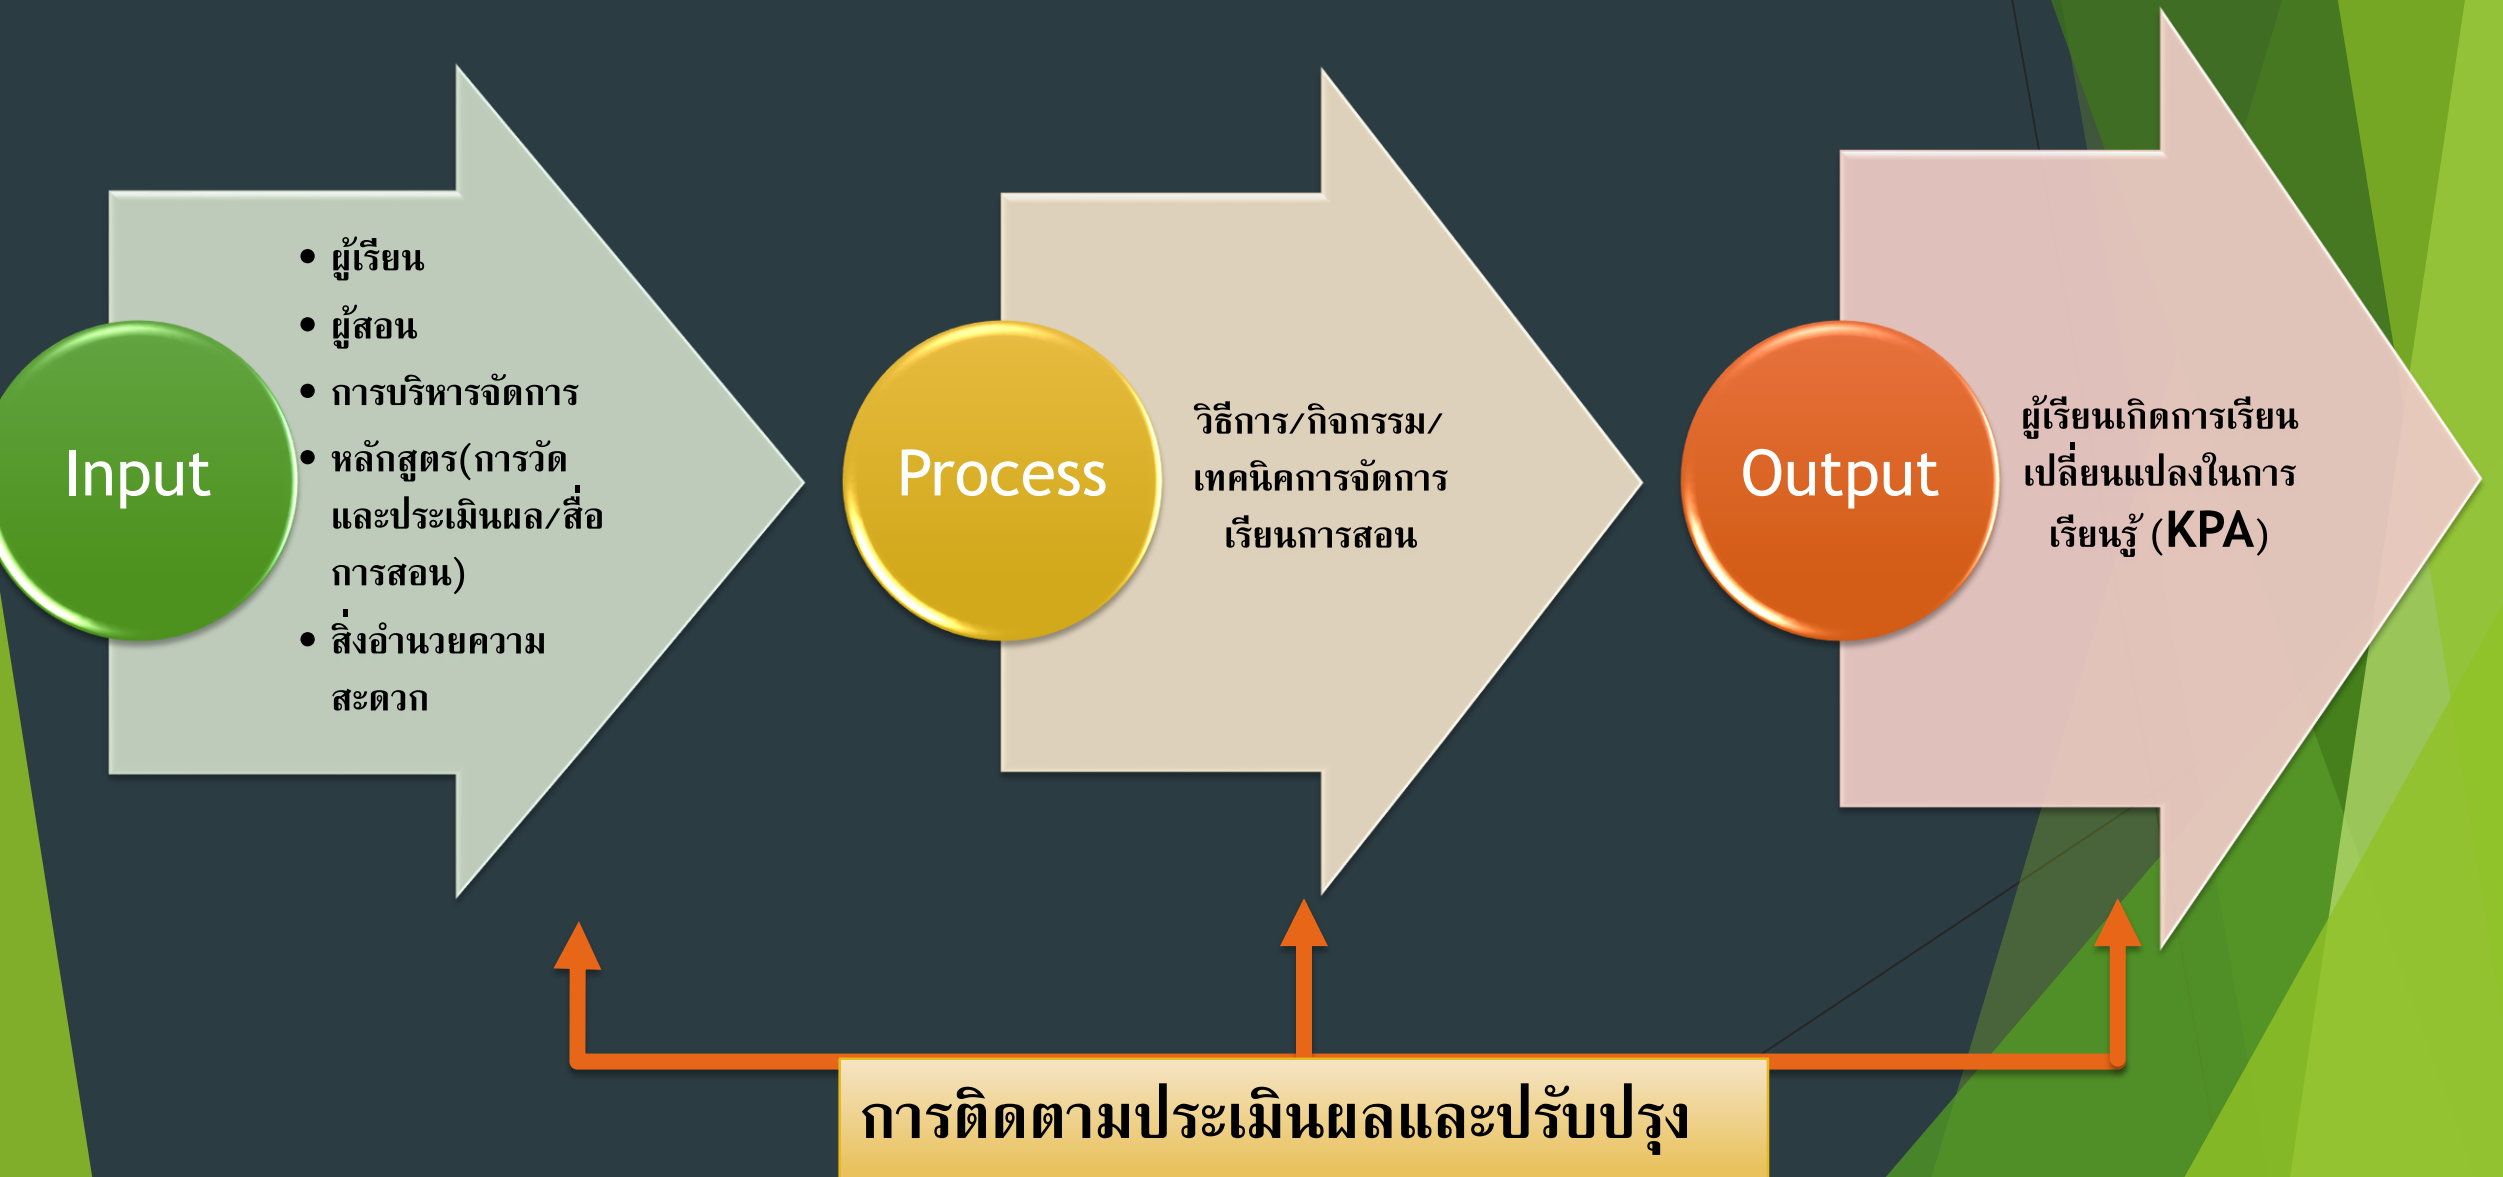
Input

- ผู้เรียน
- ผู้สอน
- การบริหารจัดการ
- หลักสูตร(การวัดและประเมินผล/สื่อการสอน)
- สิ่งอำนวยความสะดวก

Process

วิธีการ/กิจกรรม/เทคนิคการจัดการเรียนการสอน

Output

ผู้เรียนเกิดการเรียนเปลี่ยนแปลงในการเรียนรู้ (KPA)

การติดตามประเมินผลและปรับปรุง